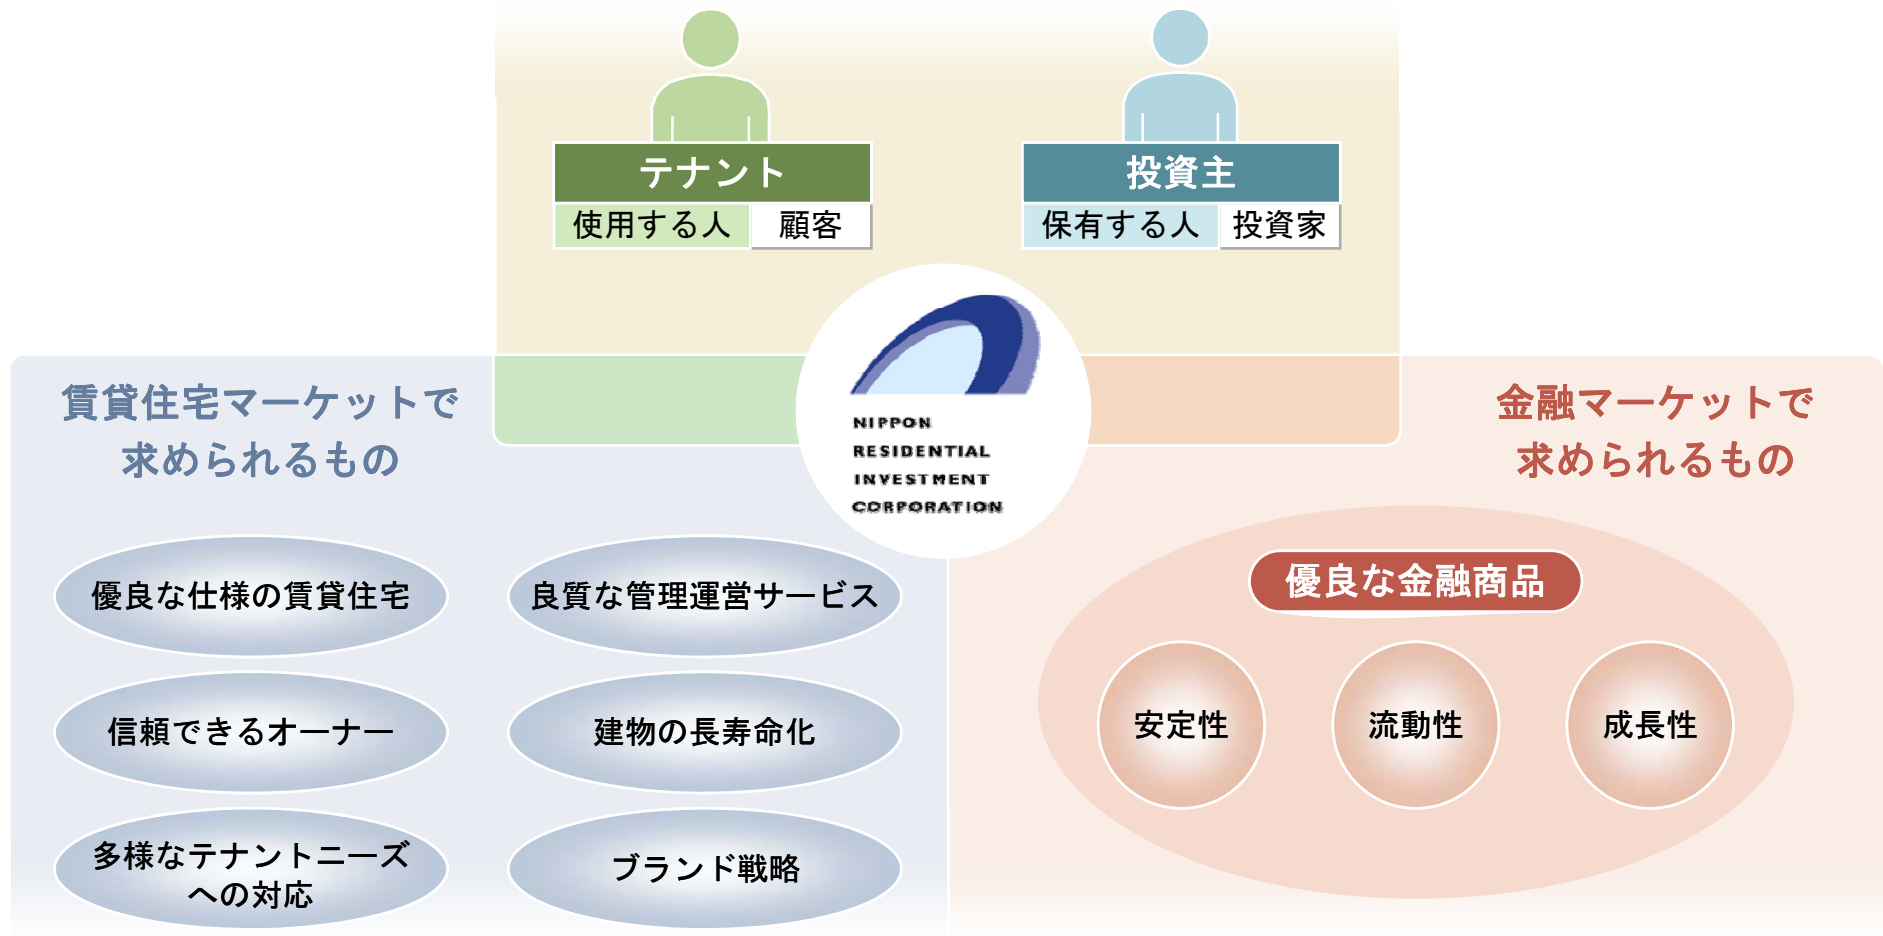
テナント

使用する人　顧客

投資主

保有する人　投資家

NIPPON RESIDENTIAL INVESTMENT CORPORATION

賃貸住宅マーケットで求められるもの

優良な仕様の賃貸住宅

良質な管理運営サービス

信頼できるオーナー

建物の長寿命化

多様なテナントニーズへの対応

ブランド戦略

金融マーケットで求められるもの

優良な金融商品

安定性

流動性

成長性